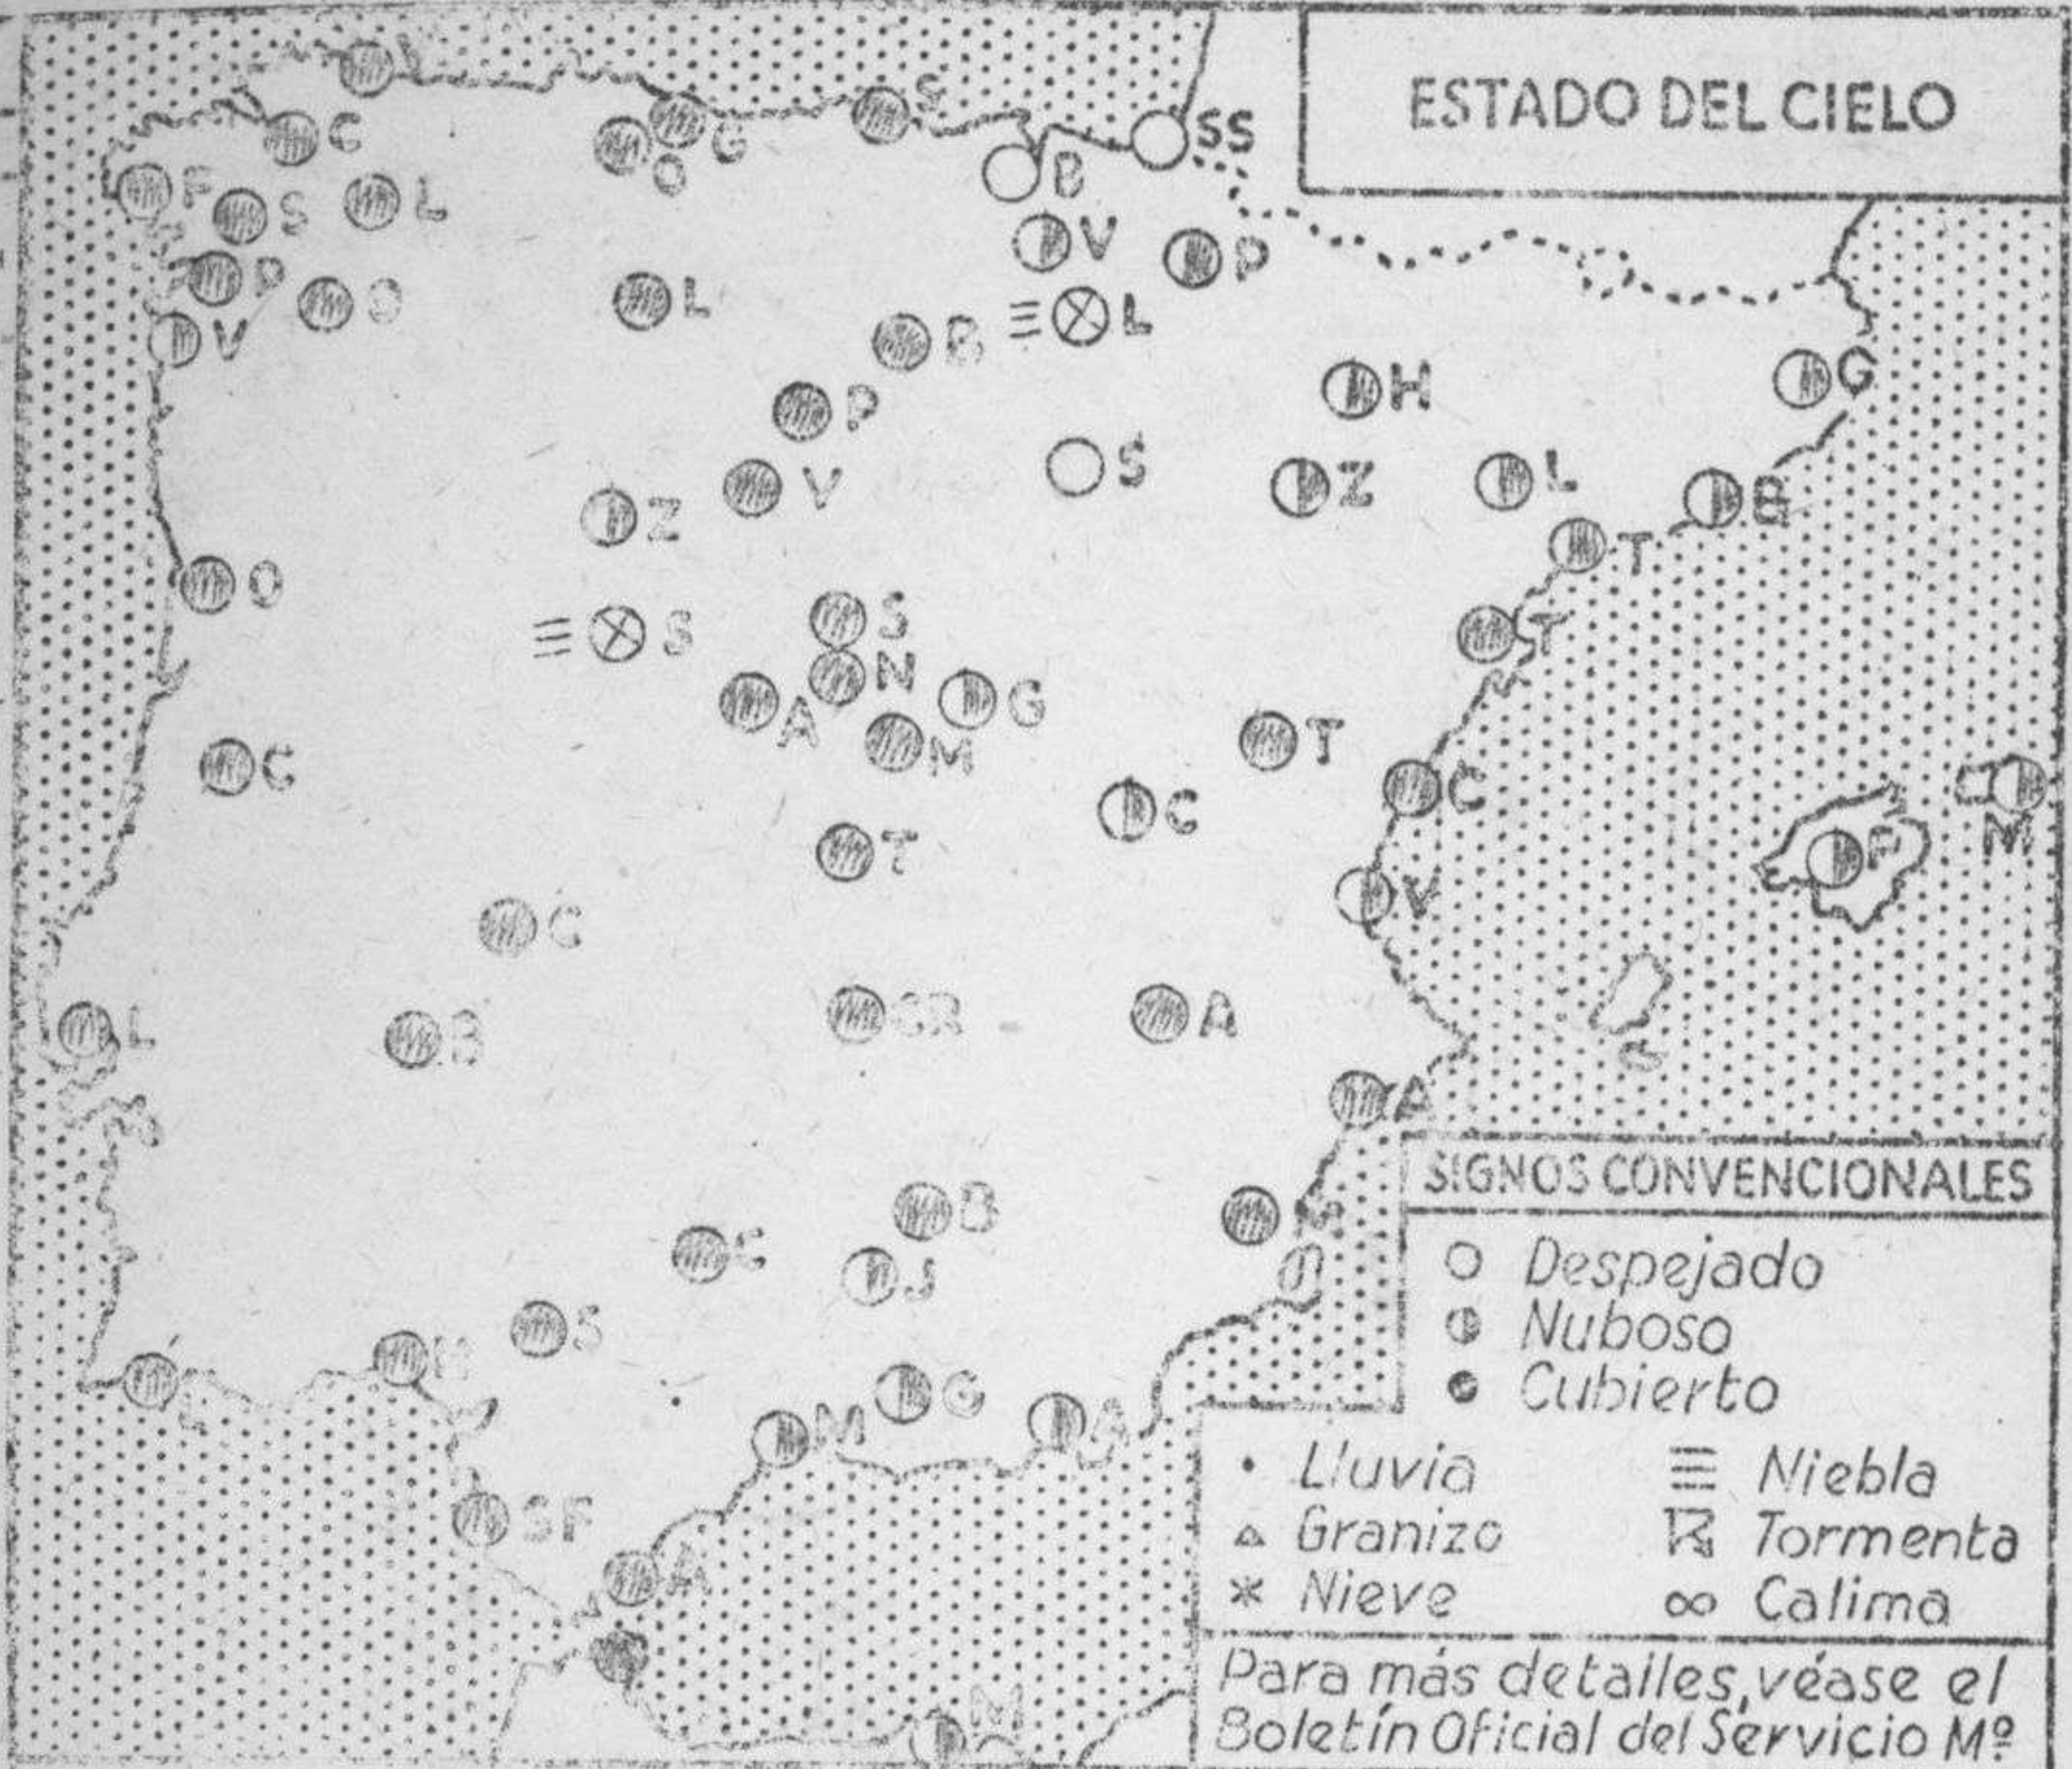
ESTADO DEL CIELO

C
O G
S
SS
F
S
L
B
V
P
P
O
L
≡ L
V
B
H
G
P
S
V
Z
L
Z
B
T
O
≡ S
S
T
N
G
A
M
T
C
C
C
M
T
F
V
C
L
B
GR
A
A
SIGNOS CONVENCIONALES
B
M
C
J
○ Despejado
◐ Nuboso
● Cubierto
S
H
G
M
A
• Lluvia
≡ Niebla
SF
▵ Granizo
Tormenta
A
* Nieve
∞ Calima
Para más detalles, véase el Boletín Oficial del Servicio Mº